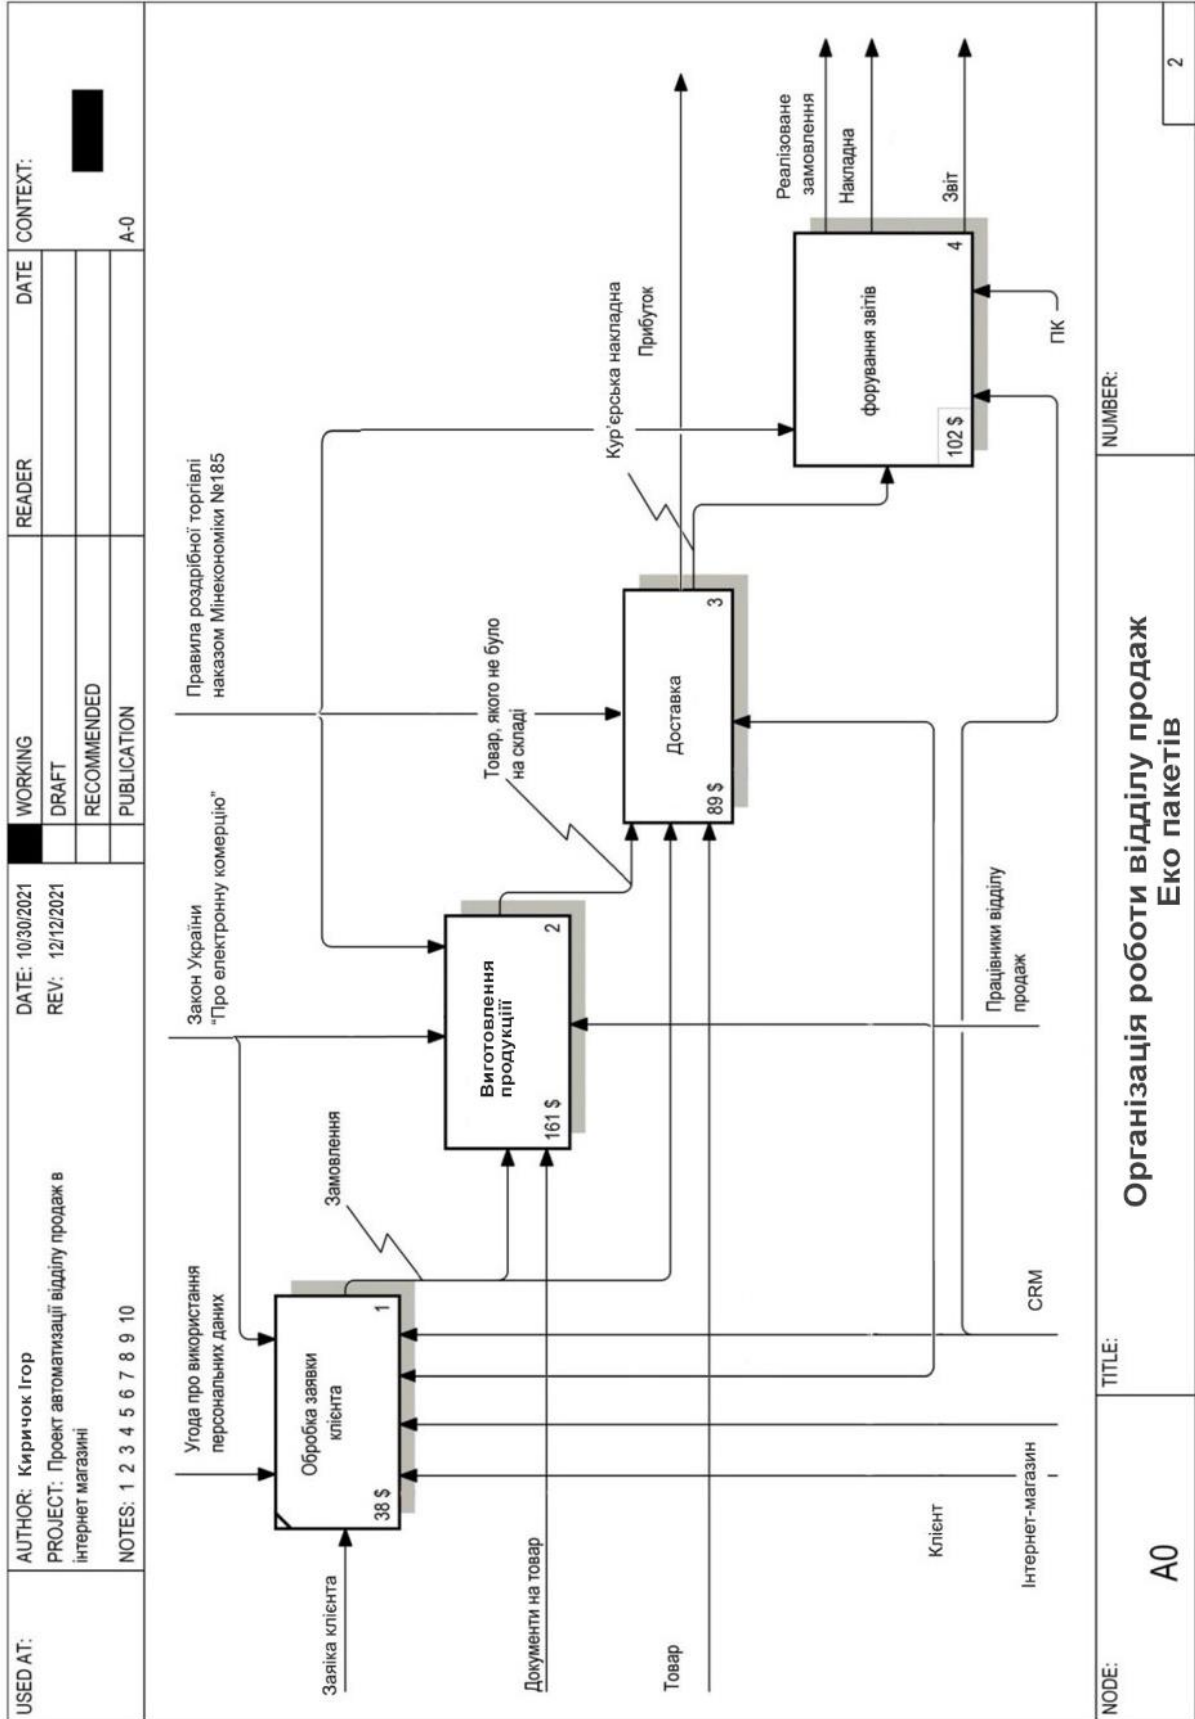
USED AT:

AUTHOR: Киричок Ігор
PROJECT: Проект автоматизації відділу продаж в інтернет магазині
NOTES: 1 2 3 4 5 6 7 8 9 10

DATE: 10/30/2021
REV: 12/12/2021

WORKING
DRAFT
RECOMMENDED
PUBLICATION

READER

DATE

CONTEXT:

A-0

Угода про використання персональних даних

Закон України "Про електронну комерцію"

Правила роздрібної торгівлі наказом Мінекономіки №185

Кур'єрська накладна

Прибуток

Реалізоване замовлення

Накладна

Звіт

Заяка клієнта

Документи на товар

Товар

Обробка заявки клієнта
38 $
1

Замовлення

Виготовлення продукції
161 $
2

Товар, якого не було на складі

Доставка
89 $
3

форування звітів
102 $
4

ПК

Клієнт

Інтернет-магазин

CRM

Працівники відділу продаж

NODE:
A0

TITLE:
Організація роботи відділу продаж Еко пакетів

NUMBER:
2